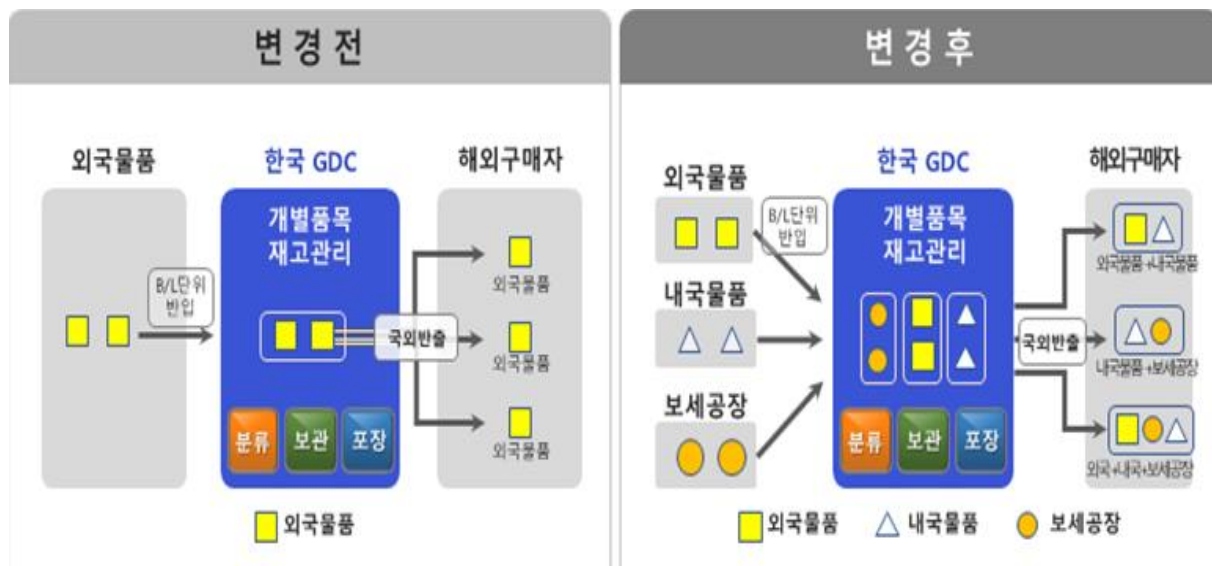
변경전

외국물품

한국 GDC

해외구매자

개별품목 재고관리

B/L단위 반입

국외반출

외국물품

외국물품

외국물품

분류 보관 포장

외국물품

변경후

외국물품

한국 GDC

해외구매자

B/L단위 반입

개별품목 재고관리

내국물품

보세공장

국외반출

외국물품+내국물품

내국물품+보세공장

외국+내국+보세공장

분류 보관 포장

외국물품 내국물품 보세공장